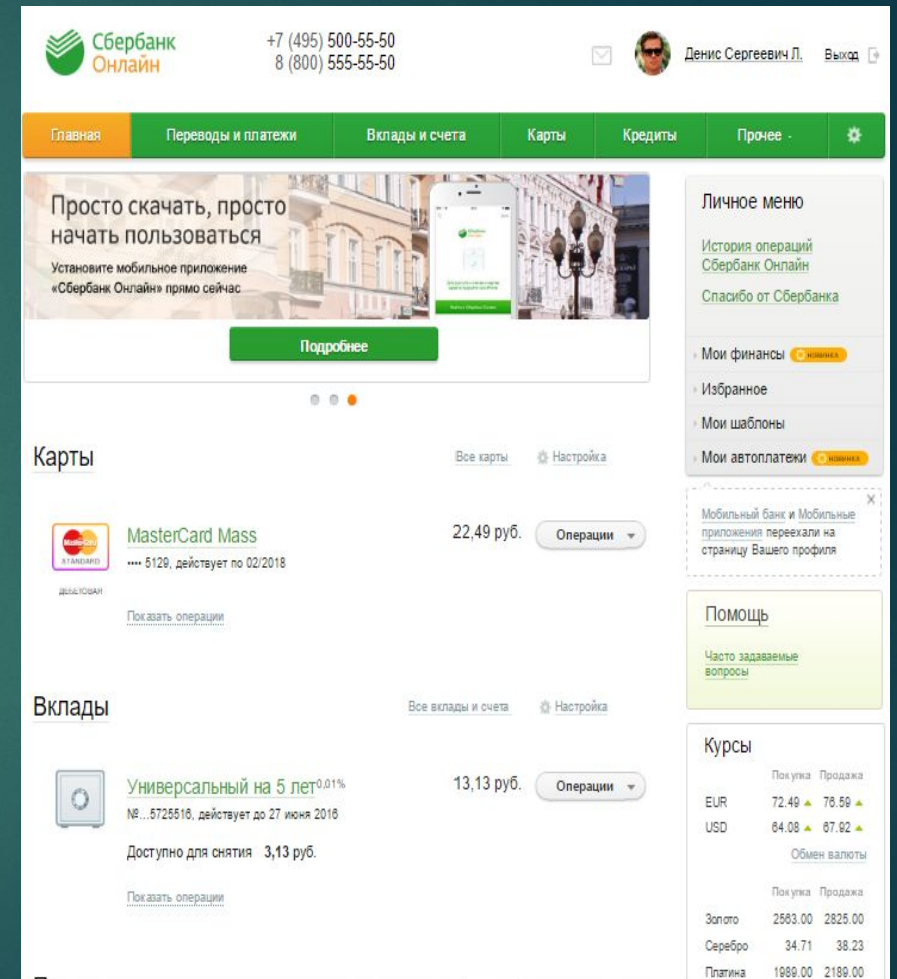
Сбербанк Онлайн

+7 (495) 500-55-50
8 (800) 555-55-50

Денис Сергеевич Л. Выход

Главная | Переводы и платежи | Вклады и счета | Карты | Кредиты | Прочее

Просто скачать, просто начать пользоваться
Установите мобильное приложение «Сбербанк Онлайн» прямо сейчас

Подробнее

Карты
Все карты Настройка

MasterCard Mass
•••• 5129, действует по 02/2018
22,49 руб. Операции
Показать операции

Вклады
Все вклады и счета Настройка

Универсальный на 5 лет$^{0,01\%}$
№...5725516, действует до 27 июня 2016
13,13 руб. Операции
Доступно для снятия 3,13 руб.
Показать операции

Личное меню
История операций Сбербанк Онлайн
Спасибо от Сбербанка
Мои финансы новинка
Избранное
Мои шаблоны
Мои автоплатежи новинка

Мобильный банк и Мобильные приложения переехали на страницу Вашего профиля

Помощь
Часто задаваемые вопросы

Курсы
| | Покупка | Продажа |
|---|---|---|
| EUR | 72.49 | 76.59 |
| USD | 64.08 | 67.92 |

Обмен валюты

| | Покупка | Продажа |
|---|---|---|
| Золото | 2563.00 | 2825.00 |
| Серебро | 34.71 | 38.23 |
| Платина | 1989.00 | 2189.00 |